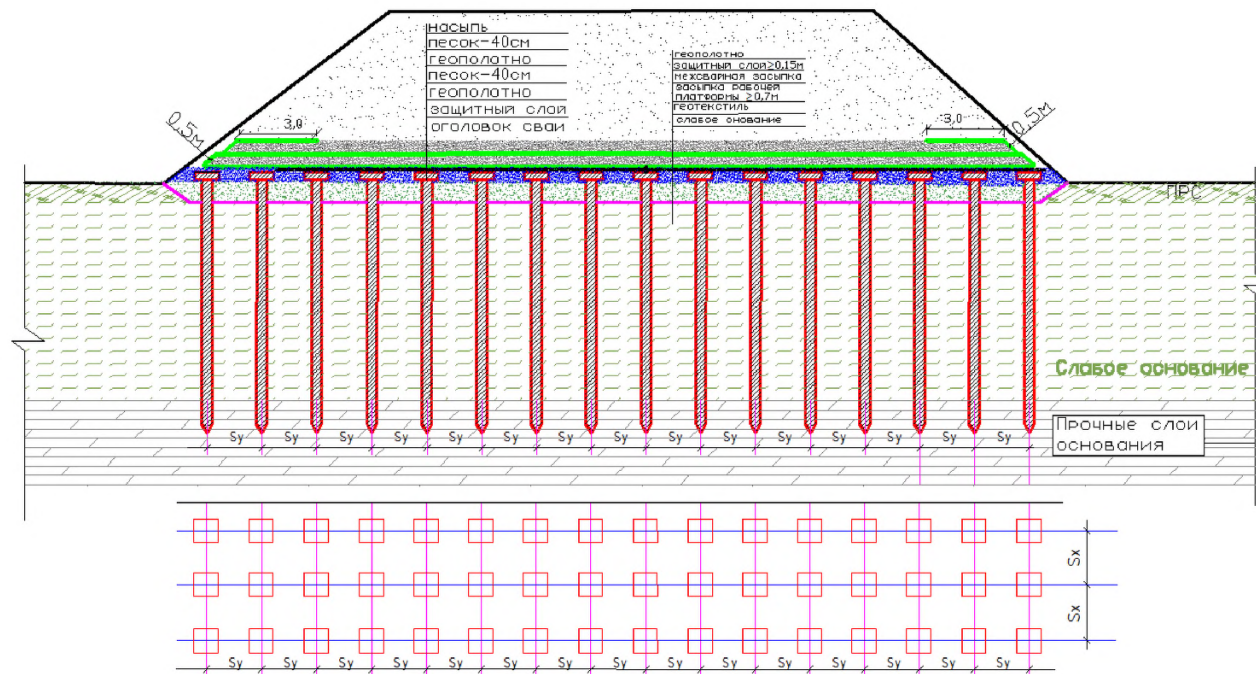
насыпь
песок-40см
геополотно
песок-40см
геополотно
защитный слой
оголовок сваи

геополотно
защитный слой≥0,15м
механизированная засыпка
засыпка рабочей платформы ≥0,7м
геотекстиль
слабое основание

0,5м
3,0
3,0
0,5м

ПРС

Слабое основание

Прочные слои основания

Sy Sy Sy Sy Sy Sy Sy Sy Sy Sy Sy Sy Sy Sy Sy

Sx
Sx

Sy Sy Sy Sy Sy Sy Sy Sy Sy Sy Sy Sy Sy Sy Sy